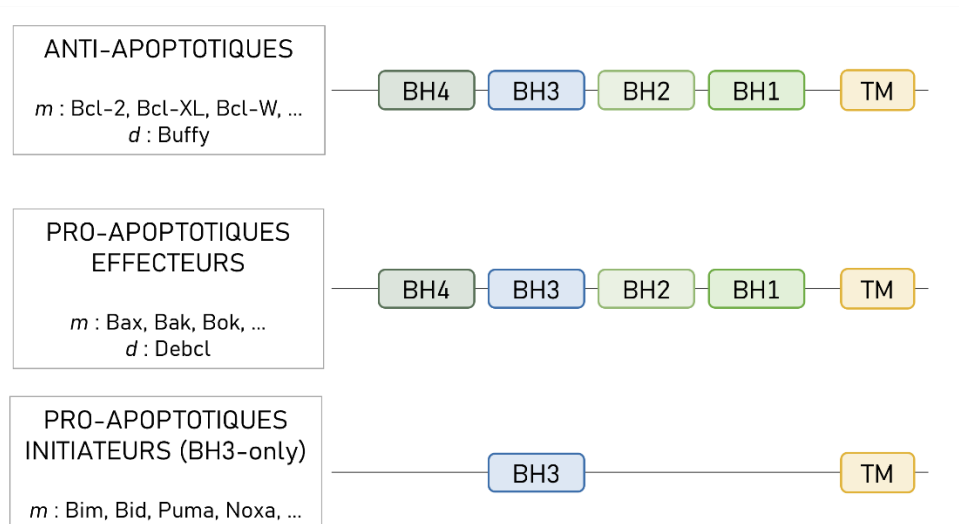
ANTI-APOPTOTIQUES

*m* : Bcl-2, Bcl-XL, Bcl-W, ...
*d* : Buffy

BH4 BH3 BH2 BH1 TM

PRO-APOPTOTIQUES EFFECTEURS

*m* : Bax, Bak, Bok, ...
*d* : Debcl

BH4 BH3 BH2 BH1 TM

PRO-APOPTOTIQUES INITIATEURS (BH3-only)

*m* : Bim, Bid, Puma, Noxa, ...

BH3 TM